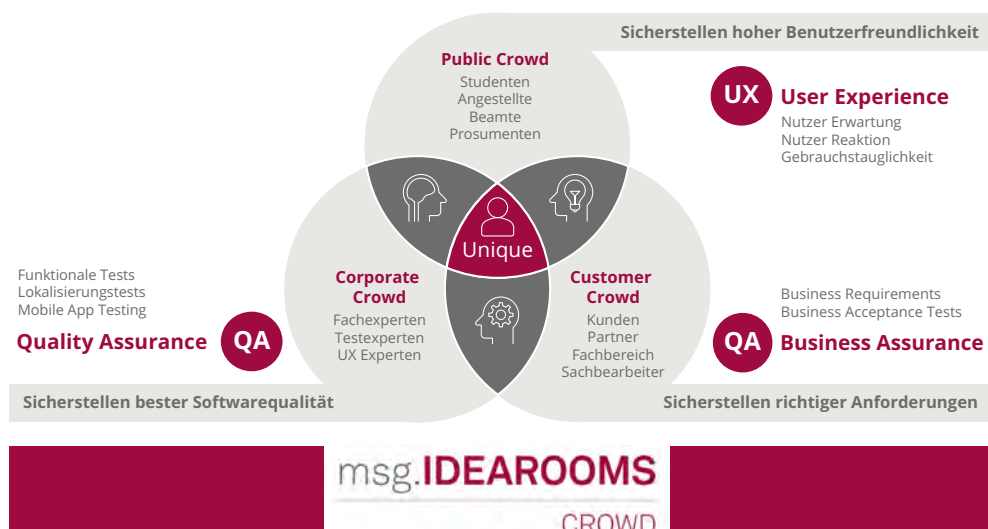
Sicherstellen hoher Benutzerfreundlichkeit

Public Crowd
Studenten
Angestellte
Beamte
Prosumenten

UX User Experience
Nutzer Erwartung
Nutzer Reaktion
Gebrauchstauglichkeit

Unique

Funktionale Tests
Lokalisierungstests
Mobile App Testing
Quality Assurance QA

Corporate Crowd
Fachexperten
Testexperten
UX Experten

Customer Crowd
Kunden
Partner
Fachbereich
Sachbearbeiter

Business Requirements
Business Acceptance Tests
QA Business Assurance

Sicherstellen bester Softwarequalität

Sicherstellen richtiger Anforderungen

msg.IDEAROOMS
CROWD